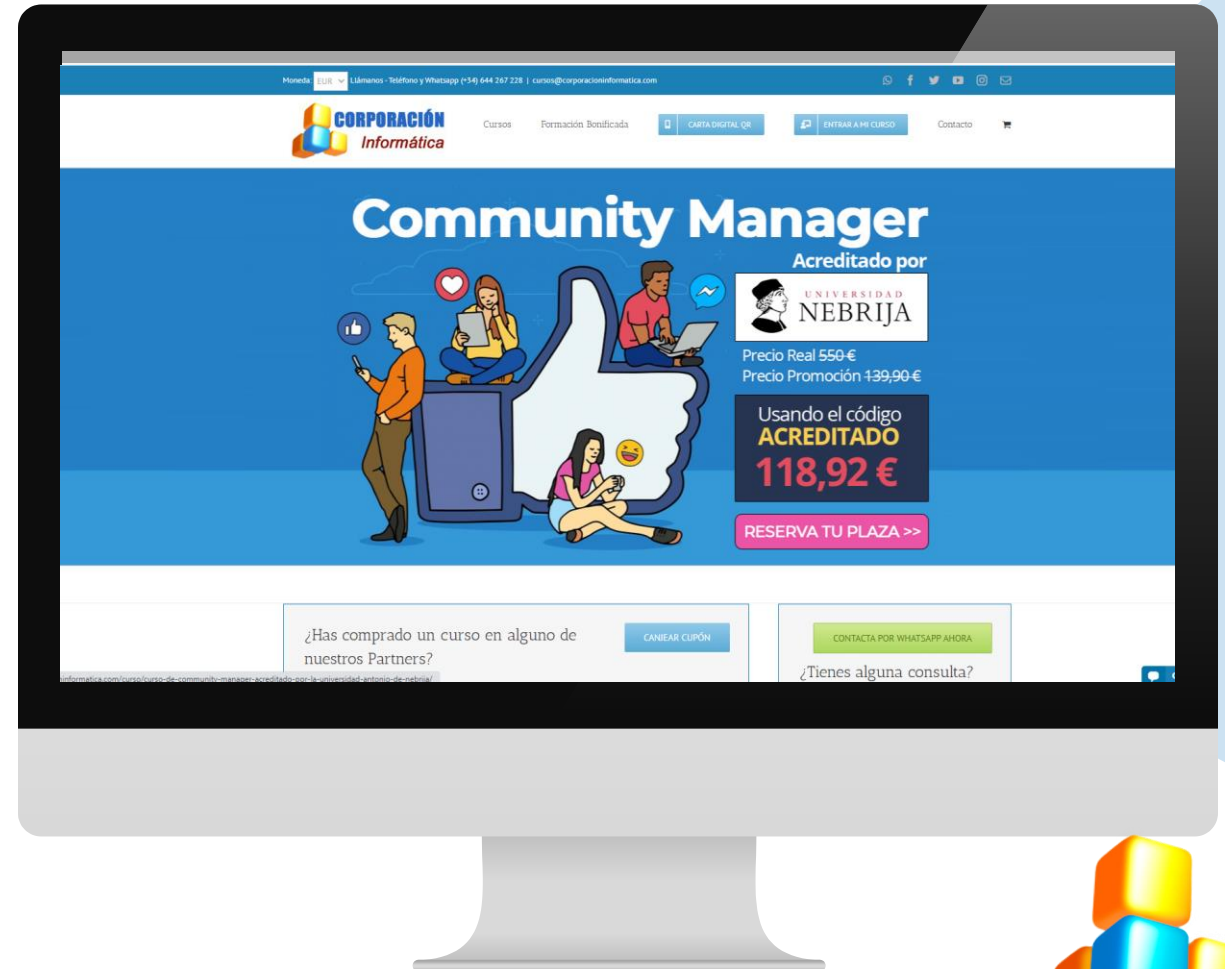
Moneda: EUR Llámanos - Teléfono y Whatsapp (+34) 644 267 228 | cursos@corporacioninformatica.com

CORPORACIÓN Informática

Cursos Formación Bonificada CARTA DIGITAL QR ENTRAR A MI CURSO Contacto

Community Manager

Acreditado por

UNIVERSIDAD NEBRIJA

Precio Real 550 €
Precio Promoción 139,90 €

Usando el código
ACREDITADO
118,92 €

RESERVA TU PLAZA >>

¿Has comprado un curso en alguno de nuestros Partners?

CANJEAR CUPÓN

CONTACTA POR WHATSAPP AHORA

¿Tienes alguna consulta?

informatica.com/curso/curso-de-community-manager-acreditado-por-la-universidad-antonio-de-nebrija/